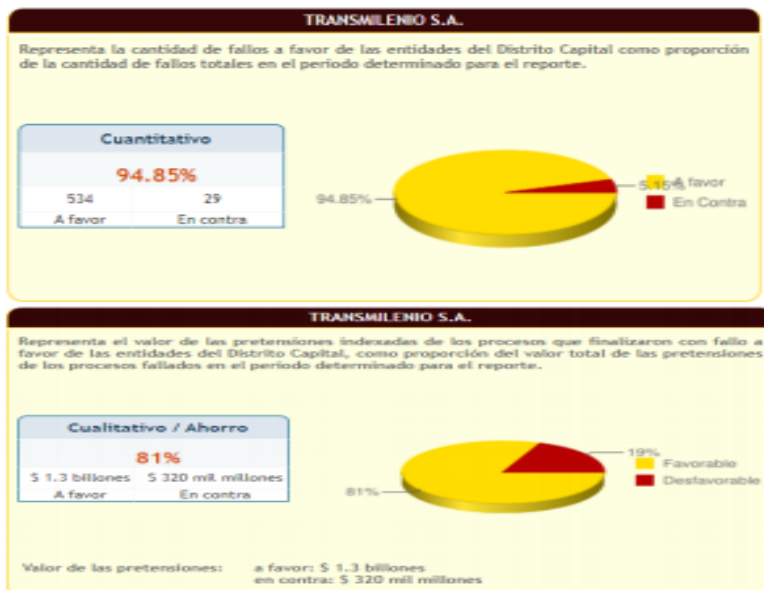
TRANSMILENIO S.A.

Representa la cantidad de fallos a favor de las entidades del Distrito Capital como proporción de la cantidad de fallos totales en el periodo determinado para el reporte.

Cuantitativo

94.85%

| 534 | 29 |
|---|---|
| A favor | En contra |

94.85%

5.15%

A favor

En Contra

TRANSMILENIO S.A.

Representa el valor de las pretensiones indexadas de los procesos que finalizaron con fallo a favor de las entidades del Distrito Capital, como proporción del valor total de las pretensiones de los procesos fallados en el periodo determinado para el reporte.

Cualitativo / Ahorro

81%

| $ 1.3 billones | $ 320 mil millones |
|---|---|
| A favor | En contra |

19%

81%

Favorable

Desfavorable

Valor de las pretensiones: a favor: $ 1.3 billones en contra: $ 320 mil millones